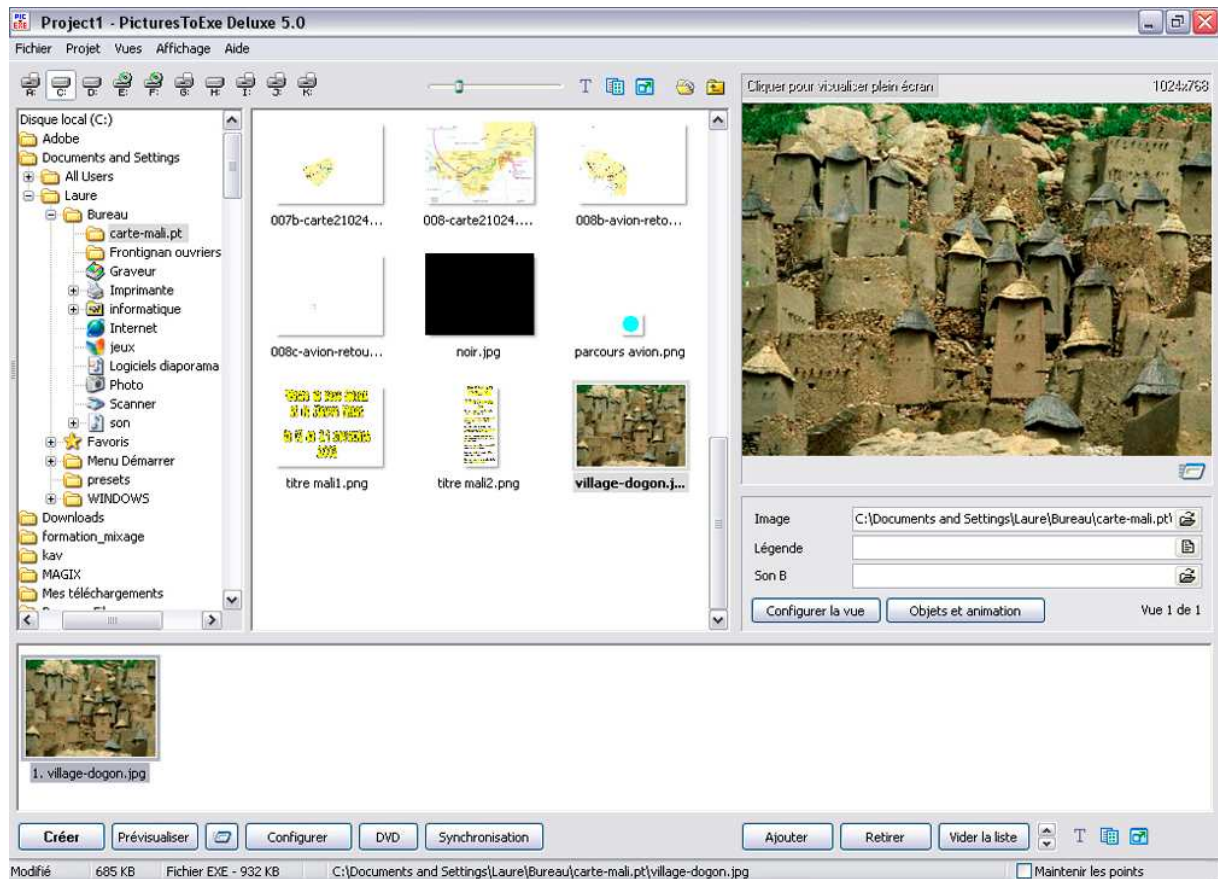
Project1 - PicturesToExe Deluxe 5.0

Fichier Projet Vues Affichage Aide

A: C: D: E: F: G: H: I: J: K:

Cliquer pour visualiser plein écran 1024x768

Disque local (C:)
Adobe
Documents and Settings
All Users
Laure
Bureau
carte-mali.pt
Frontignan ouvriers
Graveur
Imprimante
informatique
Internet
jeux
Logiciels diaporama
Photo
Scanner
son
Favoris
Menu Démarrer
presets
WINDOWS
Downloads
formation_mixage
kav
MAGIX
Mes téléchargements

007b-carte21024...
008-carte21024....
008b-avion-reto...
008c-avion-retou...
noir.jpg
parcours avion.png
titre mali1.png
titre mali2.png
village-dogon.j...

Image C:\Documents and Settings\Laure\Bureau\carte-mali.pt\
Légende
Son B
Configurer la vue
Objets et animation
Vue 1 de 1

1. village-dogon.jpg

Créer
Prévisualiser
Configurer
DVD
Synchronisation
Ajouter
Retirer
Vider la liste

Modifié 685 KB Fichier EXE - 932 KB C:\Documents and Settings\Laure\Bureau\carte-mali.pt\village-dogon.jpg
Maintenir les points